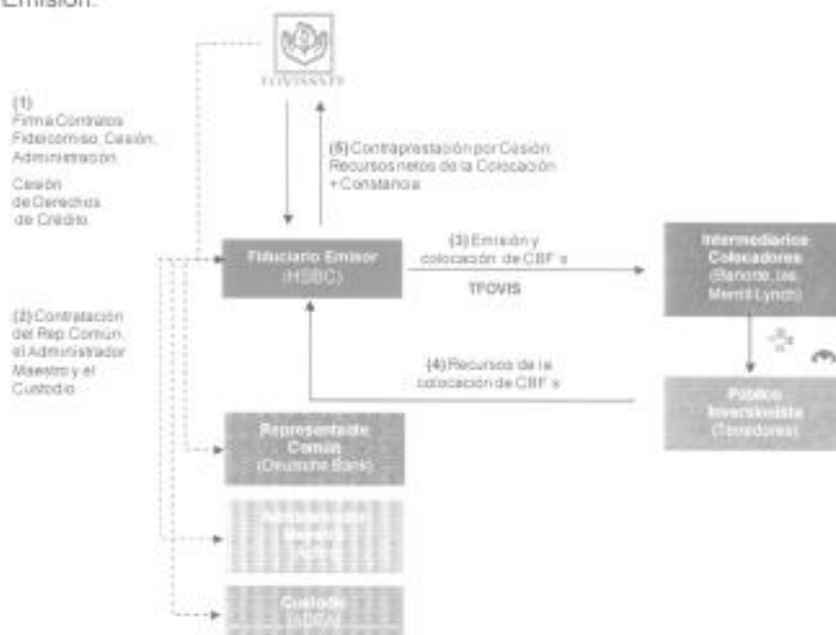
Emisión:

FOVISSSTE

(1)
Firma Contratos Fideicomiso, Cesión, Administración.
Cesión de Derechos de Crédito.

(5) Contraprestación por Cesión: Recursos netos de la Colocación + Constancia

Fiduciario Emisor
(HSBC)

(3) Emisión y colocación de CBF's
TFOVIS

Intermediarios Colocadores
(Banorte, Ixe, Merrill Lynch)

(2) Contratación del Rep Común, el Administrador Maestro y el Custodio

(4) Recursos de la colocación de CBF's

Público Inversionista
(Tenedores)

Representante Común
(Deutsche Bank)

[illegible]
Maestro
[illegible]

Custodio
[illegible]